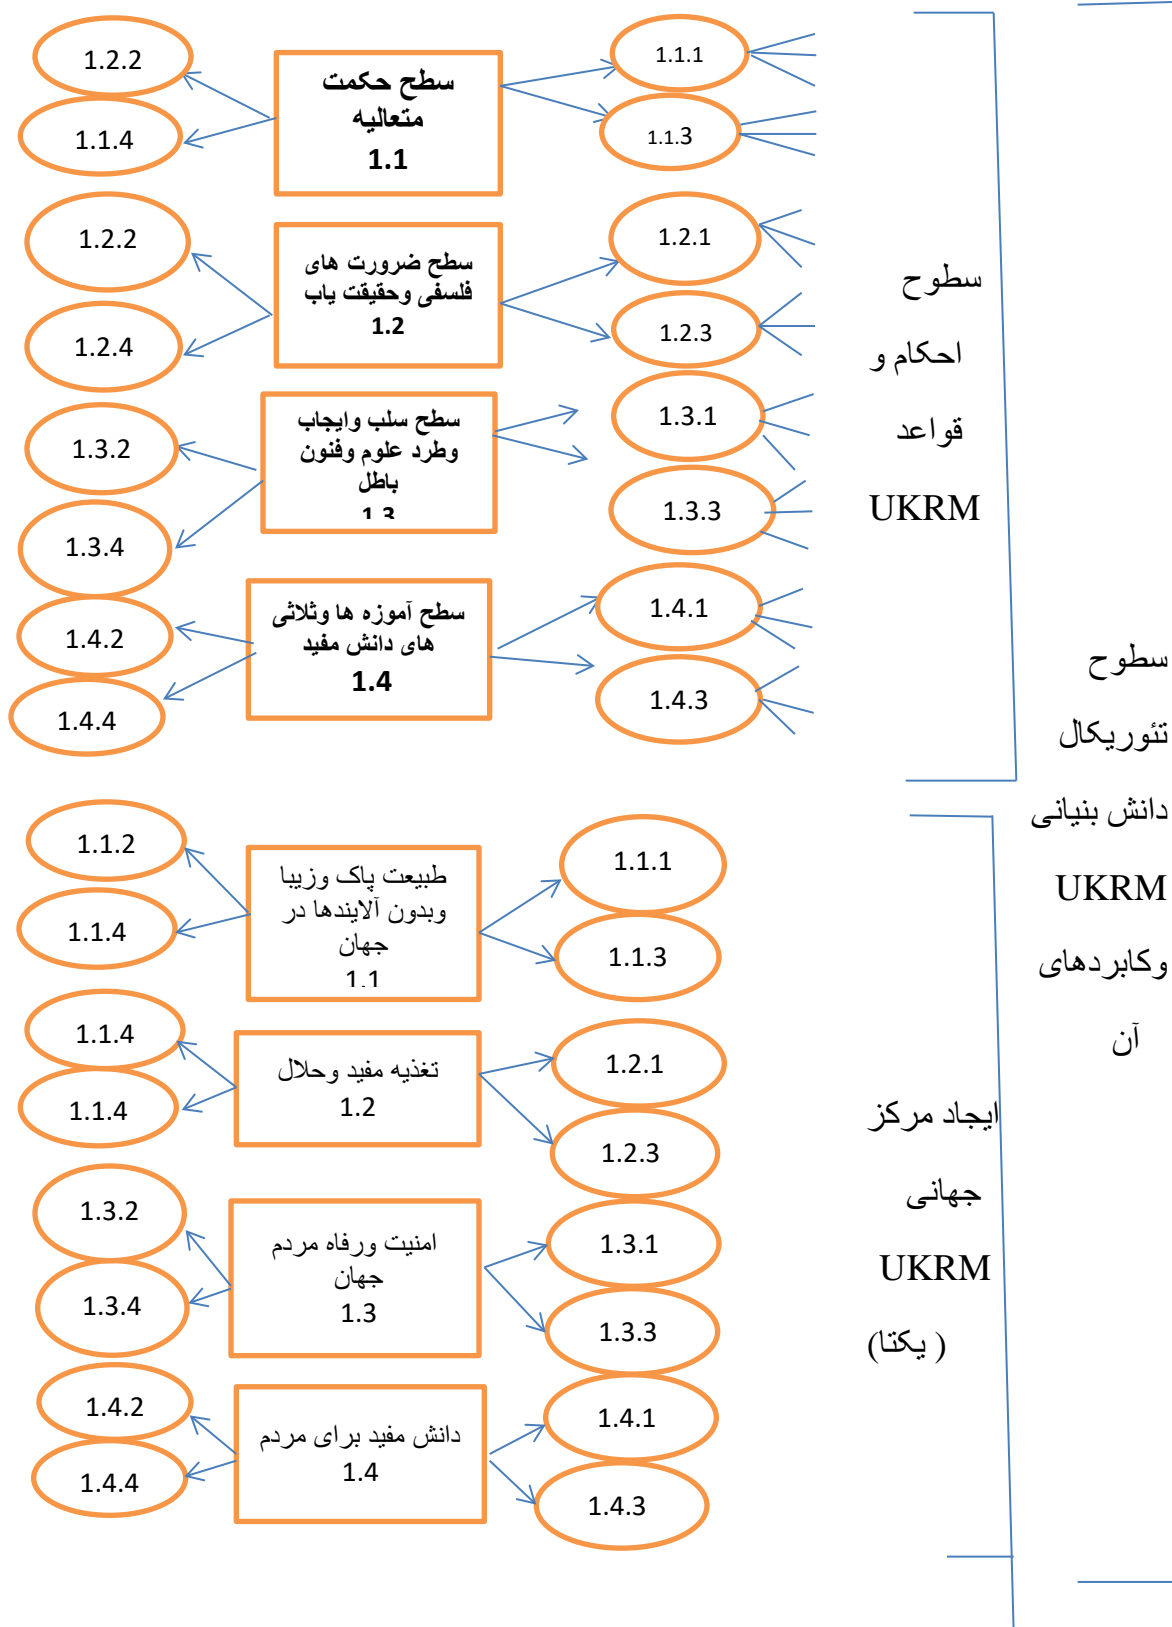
سطوح تئوریکال دانش بنیانی UKRM وکابردهای آن

سطوح احکام و قواعد UKRM

1.2.2
1.1.4
سطح حکمت متعالیه
1.1
1.1.1
1.1.3

1.2.2
1.2.4
سطح ضرورت های فلسفی وحقیقت یاب
1.2
1.2.1
1.2.3

1.3.2
1.3.4
سطح سلب وایجاب وطرد علوم وفنون باطل
1.3
1.3.1
1.3.3

1.4.2
1.4.4
سطح آموزه ها وثلاثی های دانش مفید
1.4
1.4.1
1.4.3

ایجاد مرکز جهانی UKRM (یکتا)

1.1.2
1.1.4
طبیعت پاک وزیبا وبدون آلایندها در جهان
1.1
1.1.1
1.1.3

1.1.4
1.1.4
تغذیه مفید وحلال
1.2
1.2.1
1.2.3

1.3.2
1.3.4
امنیت ورفاه مردم جهان
1.3
1.3.1
1.3.3

1.4.2
1.4.4
دانش مفید برای مردم
1.4
1.4.1
1.4.3